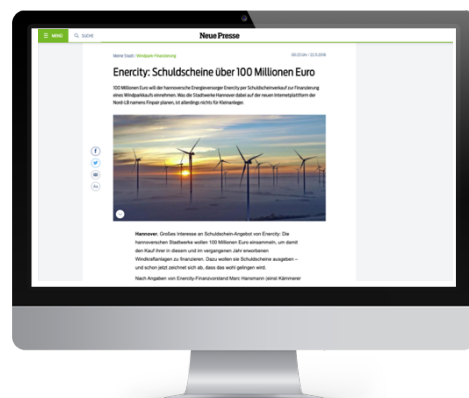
MENÜ SUCHE Neue Presse

Meine Stadt / Windpark Finanzierung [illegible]

Enercity: Schuldscheine über 100 Millionen Euro

100 Millionen Euro will der hannoversche Energieversorger Enercity per Schuldscheinverkauf zur Finanzierung eines Windparkkaufs einnehmen. Was die Stadtwerke Hannover dabei auf der neuen Internetplattform der Nord-LB namens Finpair planen, ist allerdings nichts für Kleinanleger.

Hannover. Großes Interesse an Schuldschein-Angebot von Enercity: Die hannoverschen Stadtwerke wollen 100 Millionen Euro einsammeln, um damit den Kauf ihrer in diesem und im vergangenen Jahr erworbenen Windkraftanlagen zu finanzieren. Dazu wollen sie Schuldscheine ausgeben – und schon jetzt zeichnet sich ab, dass das wohl gelingen wird.

Nach Angaben von Enercity-Finanzvorstand Marc Hansmann (einst Kämmerer